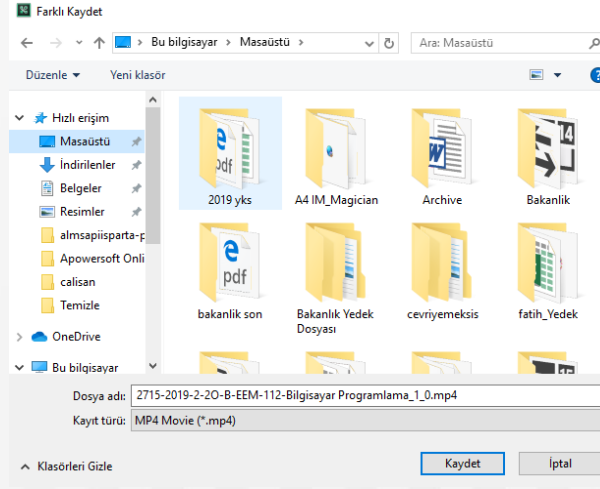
Farklı Kaydet

Bu bilgisayar > Masaüstü >

Ara: Masaüstü

Düzenle ▾ Yeni klasör

Hızlı erişim
Masaüstü
İndirilenler
Belgeler
Resimler
almsapiisparta-p
Apowersoft Onli
calisan
Temizle
OneDrive
Bu bilgisayar

pdf
2019 yks
A4 IM_Magician
Archive
14
Bakanlik
pdf
bakanlik son
Bakanlık Yedek Dosyası
cevriyemeksis
fatih_Yedek

Dosya adı: 2715-2019-2-2O-B-EEM-112-Bilgisayar Programlama_1_0.mp4
Kayıt türü: MP4 Movie (*.mp4)

Klasörleri Gizle
Kaydet
İptal